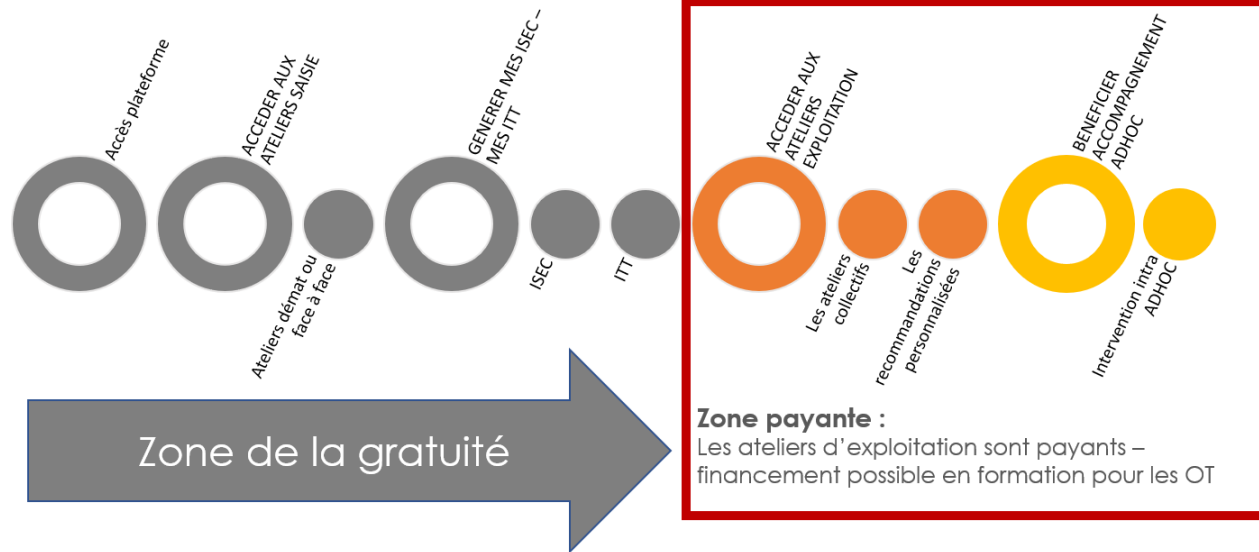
Accès plateforme

ACCEDER AUX ATELIERS SAISIE

Ateliers démat ou face à face

GENERER MES ISEC – MES ITT

ISEC

ITT

ACCEDER AUX ATELIERS EXPLOITATION

Les ateliers collectifs

Les recommandations personnalisées

BENEFICIER ACCOMPAGNEMENT ADHOC

Intervention intra ADHOC

Zone de la gratuité

Zone payante :
Les ateliers d'exploitation sont payants – financement possible en formation pour les OT